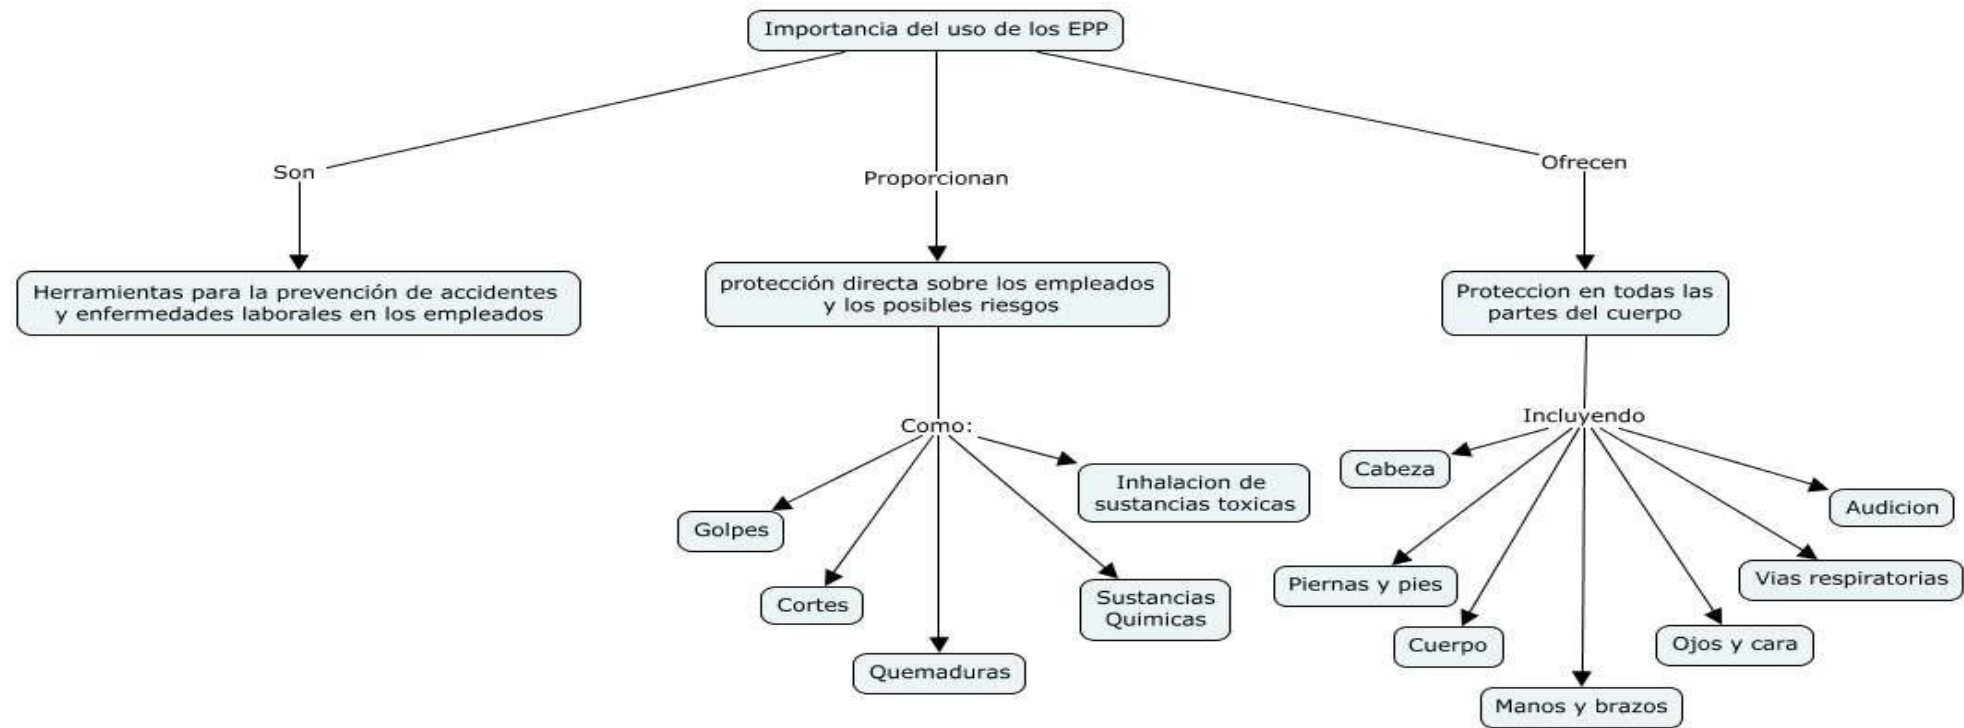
Importancia del uso de los EPP

Son

Herramientas para la prevención de accidentes y enfermedades laborales en los empleados

Proporcionan

protección directa sobre los empleados y los posibles riesgos

Como:

Golpes

Cortes

Quemaduras

Sustancias Quimicas

Inhalacion de sustancias toxicas

Ofrecen

Proteccion en todas las partes del cuerpo

Incluyendo

Cabeza

Piernas y pies

Cuerpo

Manos y brazos

Ojos y cara

Vias respiratorias

Audicion